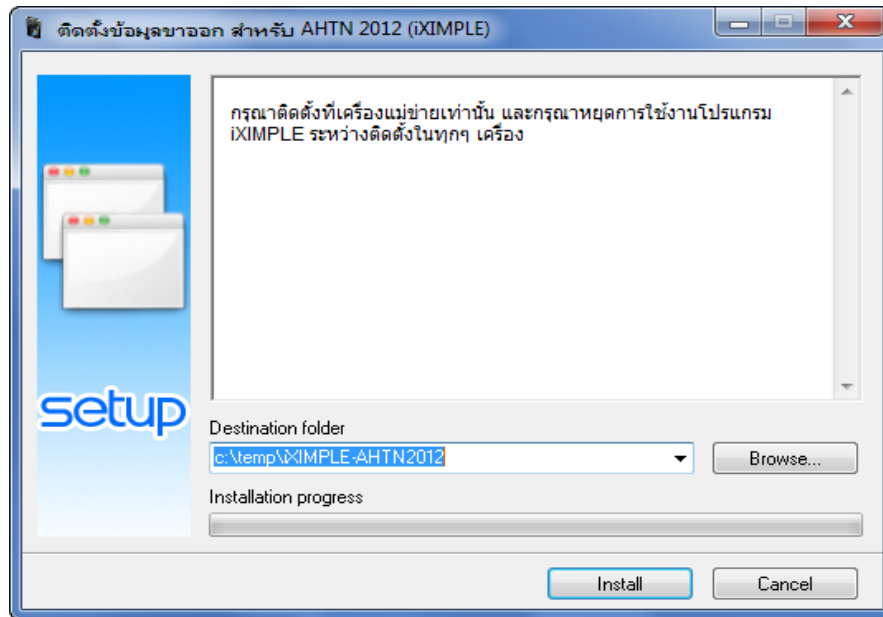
ติดตั้งข้อมูลขาออก สำหรับ AHTN 2012 (iXIMPLE)

กรุณาติดตั้งที่เครื่องแม่ข่ายเท่านั้น และกรุณาหยุดการใช้งานโปรแกรม iXIMPLE ระหว่างติดตั้งในทุกๆ เครื่อง

setup

Destination folder

c:\temp\iXIMPLE-AHTN2012

Browse...

Installation progress

Install

Cancel